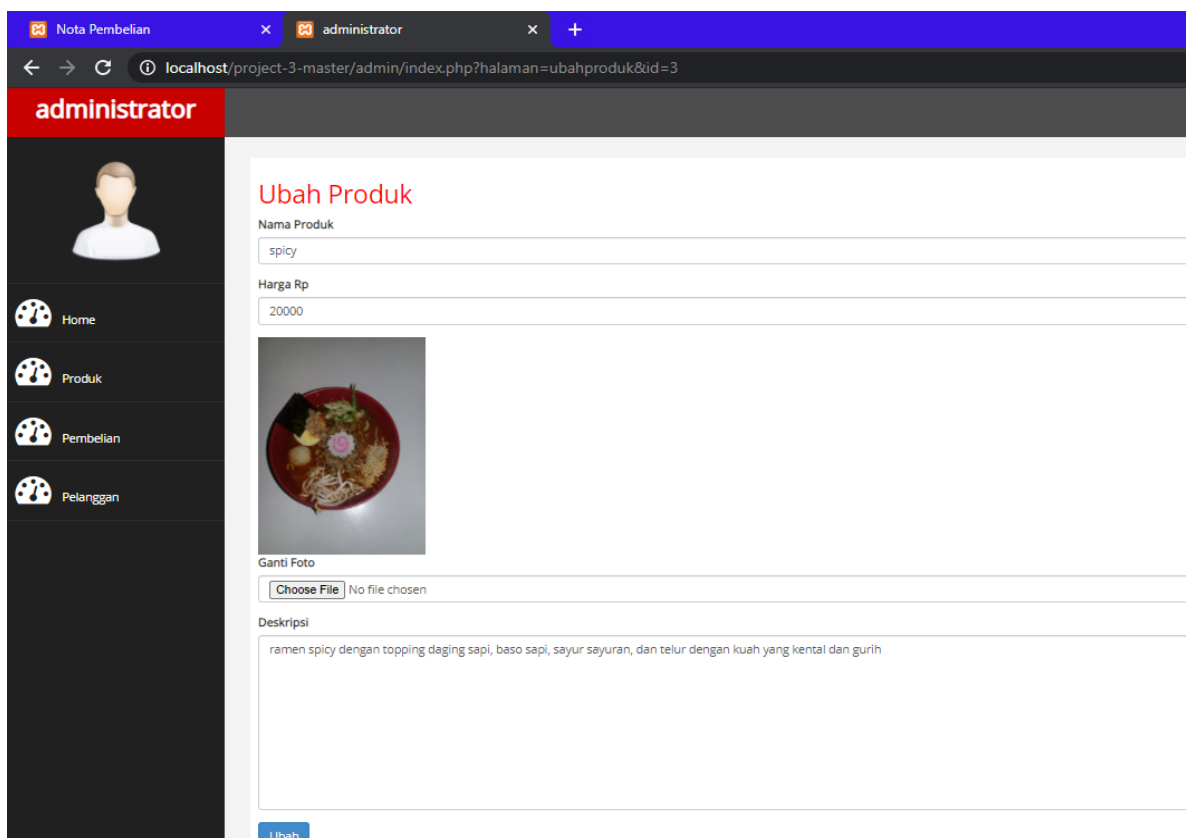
Nota Pembelian ×
administrator ×
+

localhost/project-3-master/admin/index.php?halaman=ubahproduk&id=3

administrator

Home
Produk
Pembelian
Pelanggan

Ubah Produk

Nama Produk
spicy

Harga Rp
20000

Ganti Foto
Choose File No file chosen

Deskripsi
ramen spicy dengan topping daging sapi, baso sapi, sayur sayuran, dan telur dengan kuah yang kental dan gurih

Ubah